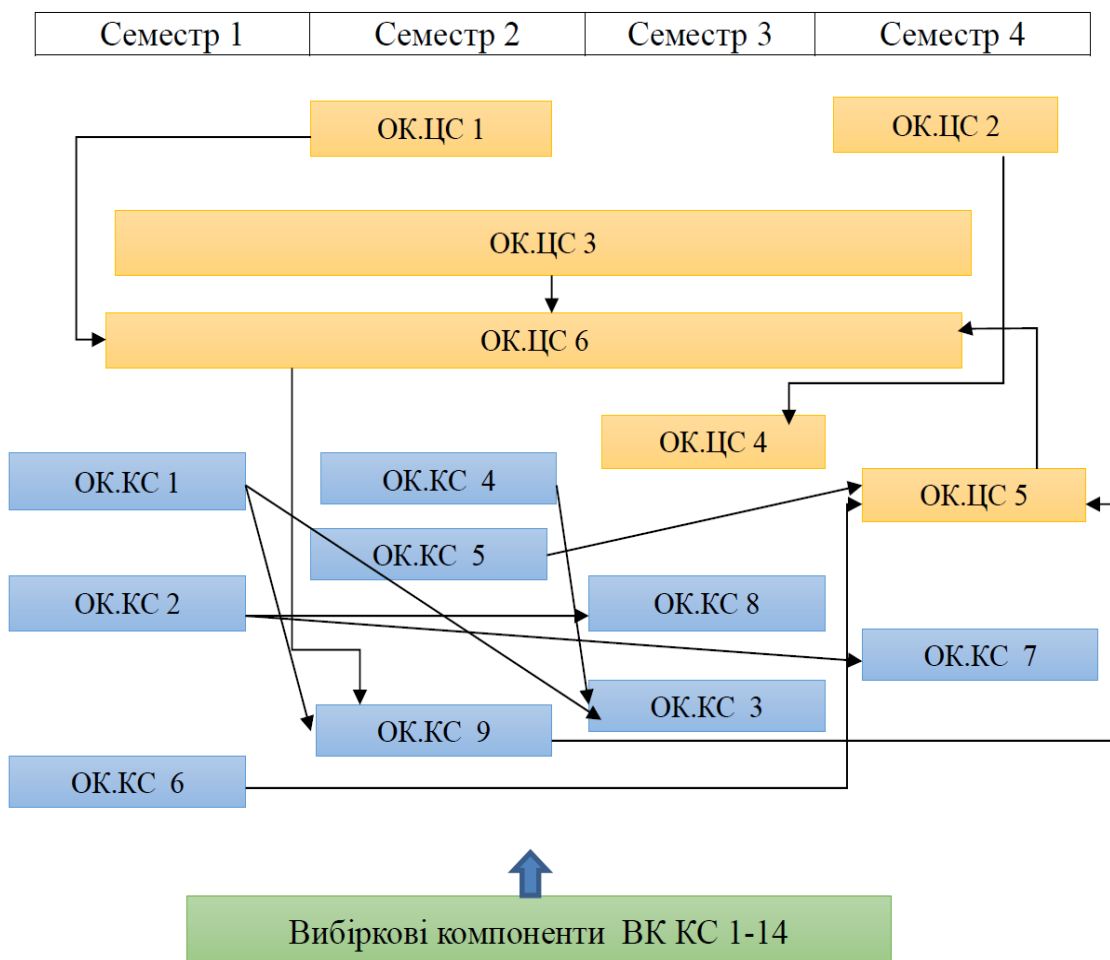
| Семестр 1 | Семестр 2 | Семестр 3 | Семестр 4 |
|---|---|---|---|

ОК.ЦС 1

ОК.ЦС 2

ОК.ЦС 3

ОК.ЦС 6

ОК.ЦС 4

ОК.КС 1

ОК.КС 4

ОК.ЦС 5

ОК.КС 5

ОК.КС 2

ОК.КС 8

ОК.КС 7

ОК.КС 3

ОК.КС 9

ОК.КС 6

Вибіркові компоненти ВК КС 1-14